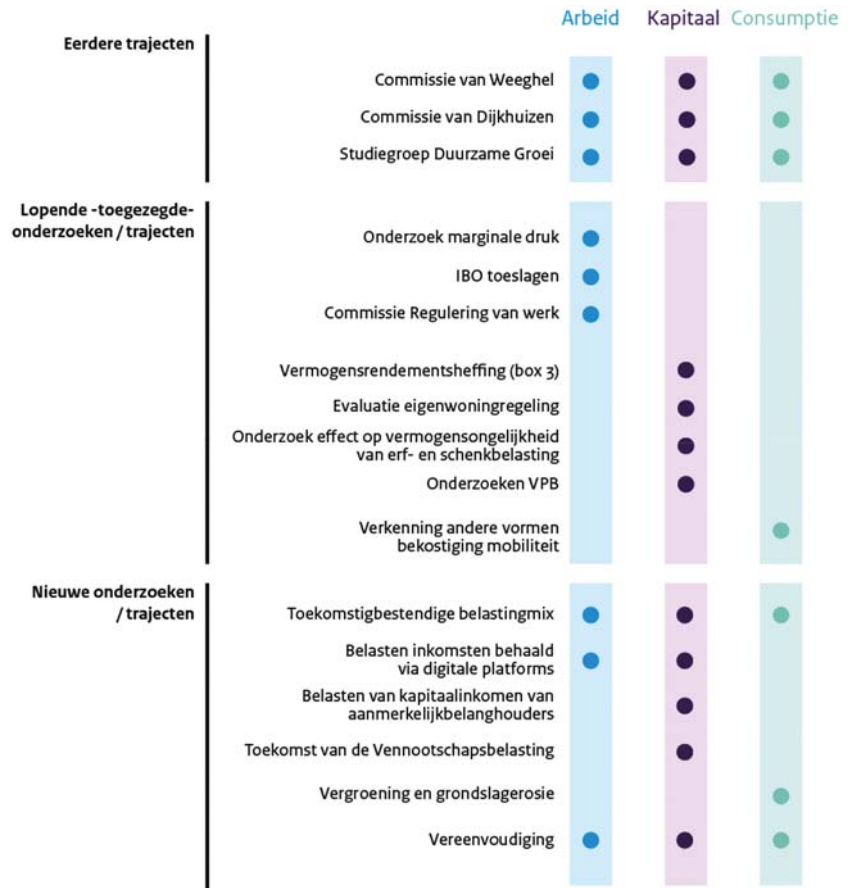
Arbeid Kapitaal Consumptie

Eerdere trajecten

Commissie van Weeghel

Commissie van Dijkhuizen

Studiegroep Duurzame Groei

Lopende -toegezegde-onderzoeken / trajecten

Onderzoek marginale druk

IBO toeslagen

Commissie Regulering van werk

Vermogensrendementsheffing (box 3)

Evaluatie eigenwoningregeling

Onderzoek effect op vermogensongelijkheid van erf- en schenkbelasting

Onderzoeken VPB

Verkenning andere vormen bekostiging mobiliteit

Nieuwe onderzoeken / trajecten

Toekomstigbestendige belastingmix

Belasten inkomsten behaald via digitale platforms

Belasten van kapitaalinkomen van aanmerkelijkbelanghouders

Toekomst van de Vennootschapsbelasting

Vergroening en grondslagerosie

Vereenvoudiging